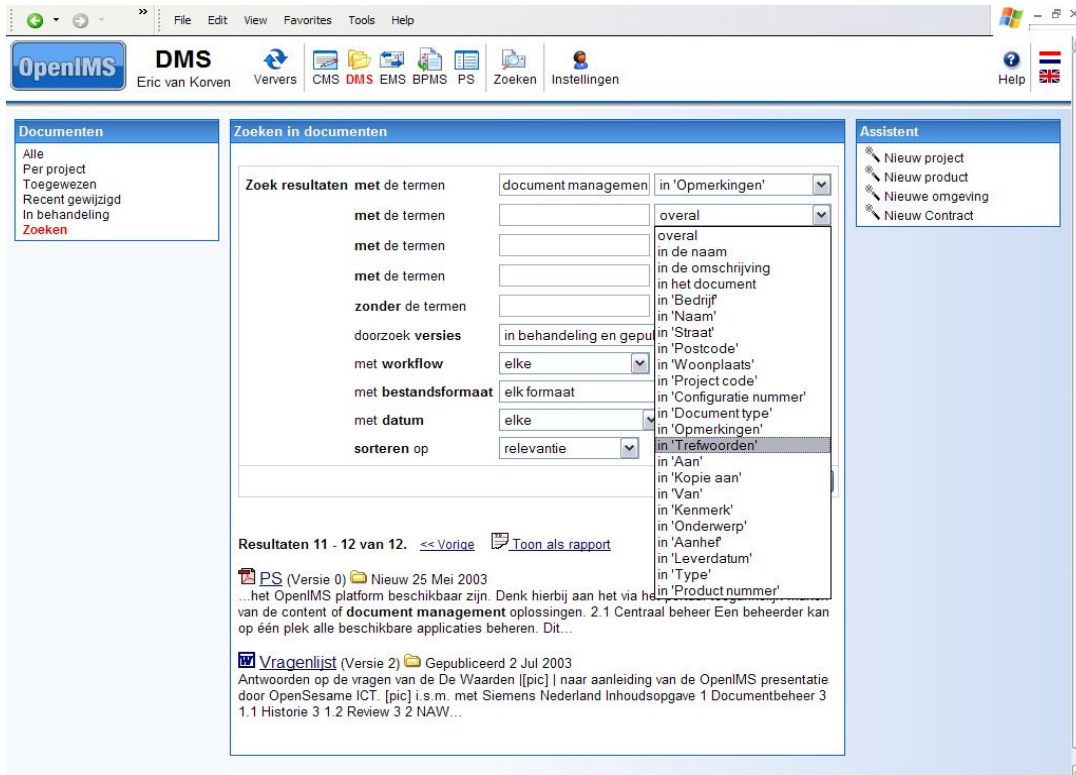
File Edit View Favorites Tools Help

OpenIMS DMS Eric van Korven Ververs CMS DMS EMS BPMS PS Zoeken Instellingen Help

Documenten
Alle
Per project
Toegewezen
Recent gewijzigd
In behandeling
Zoeken

Zoeken in documenten

Zoek resultaten met de termen | document managemen | in 'Opmerkingen'
met de termen | | overal
met de termen
met de termen
zonder de termen
doorzoek versies | in behandeling en gepul
met workflow | elke
met bestandsformaat | elk formaat
met datum | elke
sorteren op | relevantie

overal
in de naam
in de omschrijving
in het document
in 'Bedrijf'
in 'Naam'
in 'Straat'
in 'Postcode'
in 'Woonplaats'
in 'Project code'
in 'Configuratie nummer'
in 'Document type'
in 'Opmerkingen'
in 'Trefwoorden'
in 'Aan'
in 'Kopie aan'
in 'Van'
in 'Kenmerk'
in 'Onderwerp'
in 'Aanhef'
in 'Leverdatum'
in 'Type'
in 'Product nummer'

Resultaten 11 - 12 van 12. << Vorige Toon als rapport

PS (Versie 0) Nieuw 25 Mei 2003
...het OpenIMS platform beschikbaar zijn. Denk hierbij aan het via he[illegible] van de content of document management oplossingen. 2.1 Centraal beheer Een beheerder kan op één plek alle beschikbare applicaties beheren. Dit...

Vragenlijst (Versie 2) Gepubliceerd 2 Jul 2003
Antwoorden op de vragen van de De Waarden |[pic] | naar aanleiding van de OpenIMS presentatie door OpenSesame ICT. [pic] i.s.m. met Siemens Nederland Inhoudsopgave 1 Documentbeheer 3 1.1 Historie 3 1.2 Review 3 2 NAW...

Assistent
Nieuw project
Nieuw product
Nieuwe omgeving
Nieuw Contract